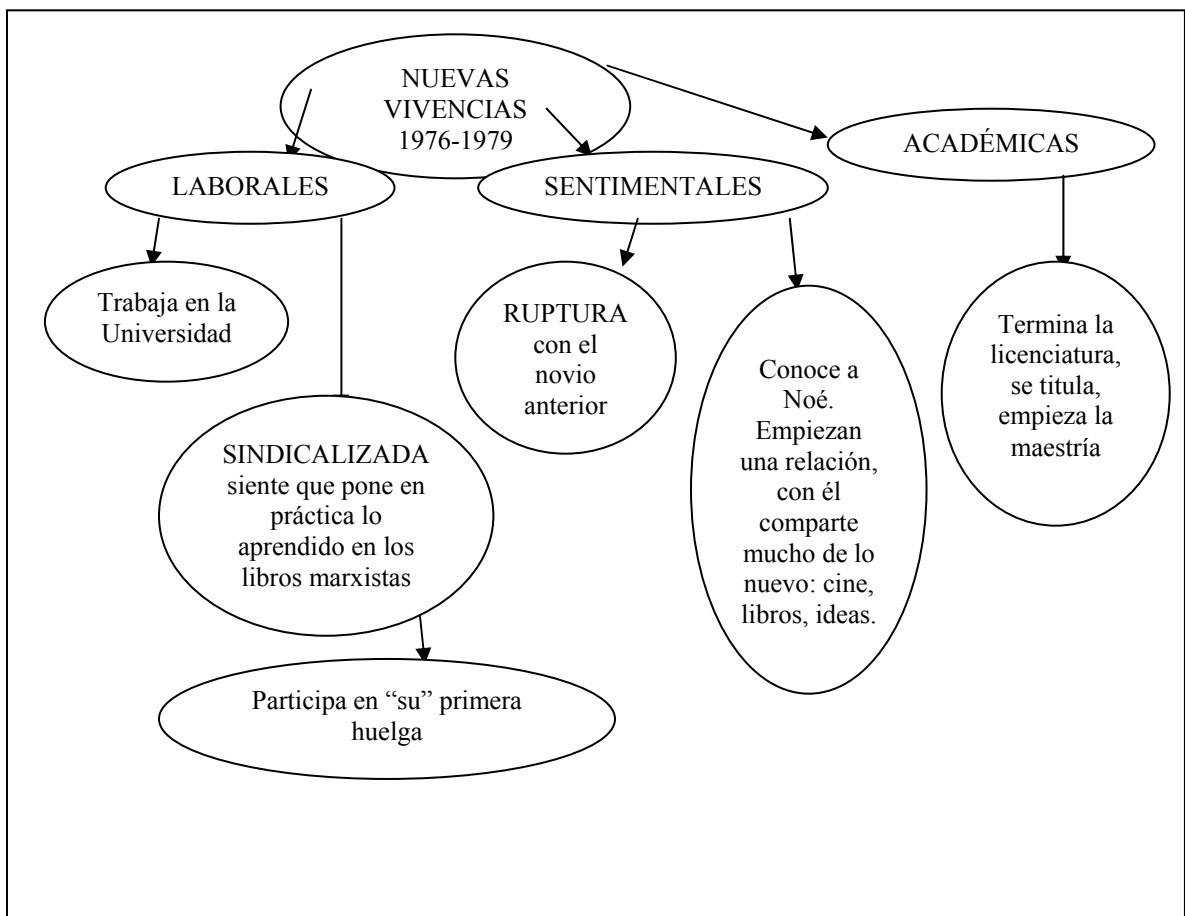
NUEVAS VIVENCIAS 1976-1979

LABORALES

SENTIMENTALES

ACADÉMICAS

Trabaja en la Universidad

SINDICALIZADA siente que pone en práctica lo aprendido en los libros marxistas

Participa en "su" primera huelga

RUPTURA con el novio anterior

Conoce a Noé. Empiezan una relación, con él comparte mucho de lo nuevo: cine, libros, ideas.

Termina la licenciatura, se titula, empieza la maestría